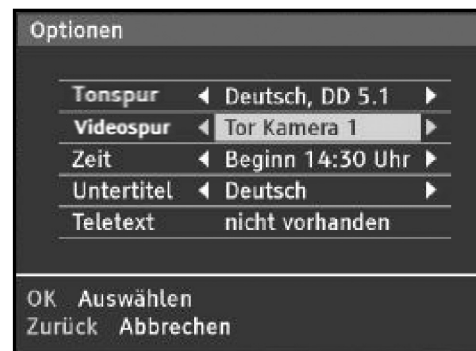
Optionen

| | |
|---|---|
| Tonspur | ◄ Deutsch, DD 5.1 ► |
| Videospur | ◄ Tor Kamera 1 ► |
| Zeit | ◄ Beginn 14:30 Uhr ► |
| Untertitel | ◄ Deutsch ► |
| Teletext | nicht vorhanden |

OK Auswählen
Zurück Abbrechen